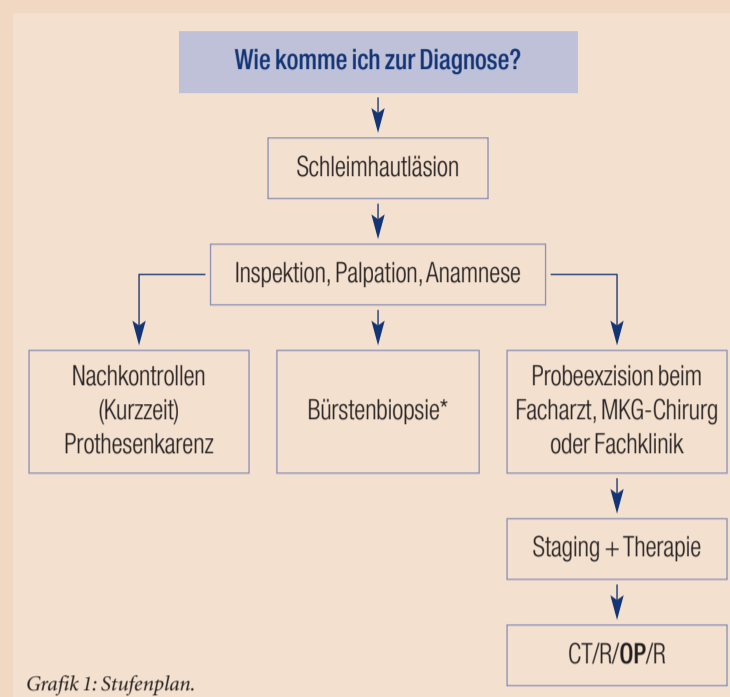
Wie komme ich zur Diagnose?

Schleimhautläsion

Inspektion, Palpation, Anamnese

Nachkontrollen (Kurzzeit) Prothesenkarenz

Bürstenbiopsie*

Probeexzision beim Facharzt, MKG-Chirurg oder Fachklinik

Staging + Therapie

CT/R/**OP**/R

Grafik 1: Stufenplan.